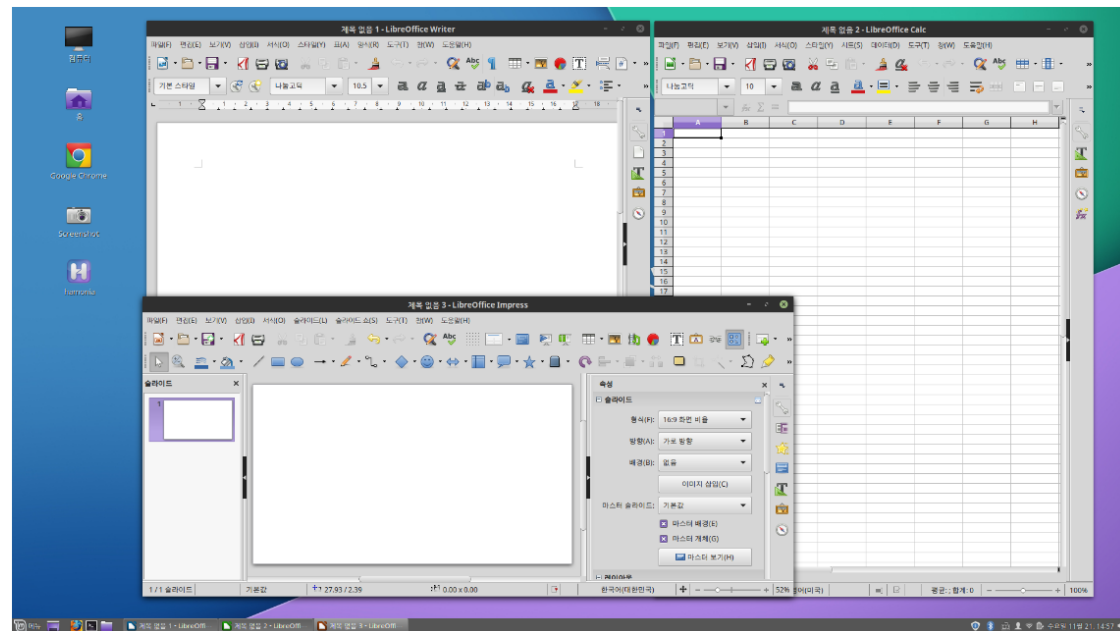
컴퓨터
홈
Google Chrome
Screenshot
Hamonikr

제목 없음 1 - LibreOffice Writer
파일(F) 편집(E) 보기(V) 삽입(I) 서식(O) 스타일(Y) 표(A) 양식(R) 도구(T) 창(W) 도움말(H)
기본 스타일
나눔고딕
10.5

제목 없음 2 - LibreOffice Calc
파일(F) 편집(E) 보기(V) 삽입(I) 서식(O) 스타일(Y) 시트(S) 데이터(D) 도구(T) 창(W) 도움말(H)
나눔고딕
10
A1
| | A | B | C | D | E | F | G | H |
|---|---|---|---|---|---|---|---|---|
| 1 | | | | | | | | |
| 2 | | | | | | | | |
| 3 | | | | | | | | |
| 4 | | | | | | | | |
| 5 | | | | | | | | |
| 6 | | | | | | | | |
| 7 | | | | | | | | |
| 8 | | | | | | | | |
| 9 | | | | | | | | |
| 10 | | | | | | | | |
| 11 | | | | | | | | |
| 12 | | | | | | | | |
| 13 | | | | | | | | |
| 14 | | | | | | | | |
| 15 | | | | | | | | |
| 16 | | | | | | | | |
| 17 | | | | | | | | |

제목 없음 3 - LibreOffice Impress
파일(F) 편집(E) 보기(V) 삽입(I) 서식(O) 슬라이드(L) 슬라이드 쇼(S) 도구(T) 창(W) 도움말(H)
슬라이드
1
속성
슬라이드
형식(F): 16:9 화면 비율
방향(A): 가로 방향
배경(B): 없음
이미지 삽입(C)
마스터 슬라이드: 기본값
마스터 배경(E)
마스터 개체(G)
마스터 보기(H)
레이아웃
1 / 1 슬라이드 기본값 27.93 / 2.39 0.00 x 0.00 한국어(대한민국) 52%
영어(미국) 평균: ; 합계: 0 100%

메뉴 제목 없음 1 - LibreOffi 제목 없음 2 - LibreOffi 제목 없음 3 - LibreOffi 수요일 11월 21, 14:57